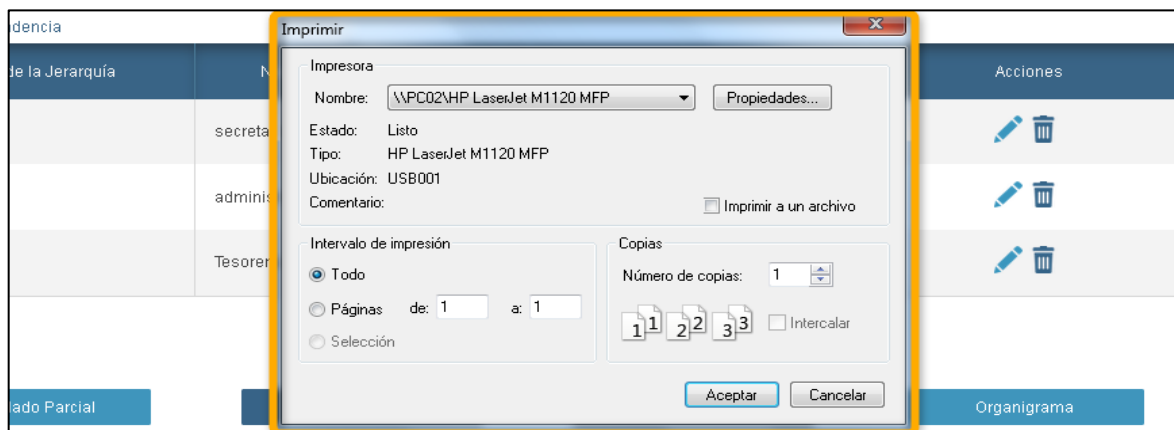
dencia

de la Jerarquía | N | Acciones

secreta

adminis

Tesorer

lado Parcial

Organigrama

Imprimir

Impresora

Nombre: \\PC02\HP LaserJet M1120 MFP

Propiedades...

Estado: Listo

Tipo: HP LaserJet M1120 MFP

Ubicación: USB001

Comentario:

Imprimir a un archivo

Intervalo de impresión

Todo

Páginas de: 1 a: 1

Selección

Copias

Número de copias: 1

1 1 2 2 3 3

Intercalar

Aceptar

Cancelar